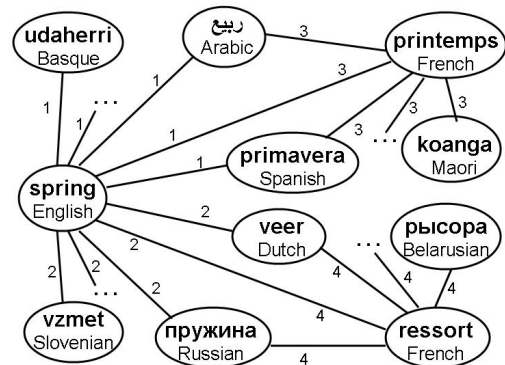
udaherri
Basque

ربيع
Arabic

3

printemps
French

1

1

...

3

3

3

1

3

...

koanga
Maori

spring
English

1

primavera
Spanish

2

veer
Dutch

...

рысора
Belarusian

2

2

2

4

4

4

...

2

4

vzmet
Slovenian

пружина
Russian

4

ressort
French